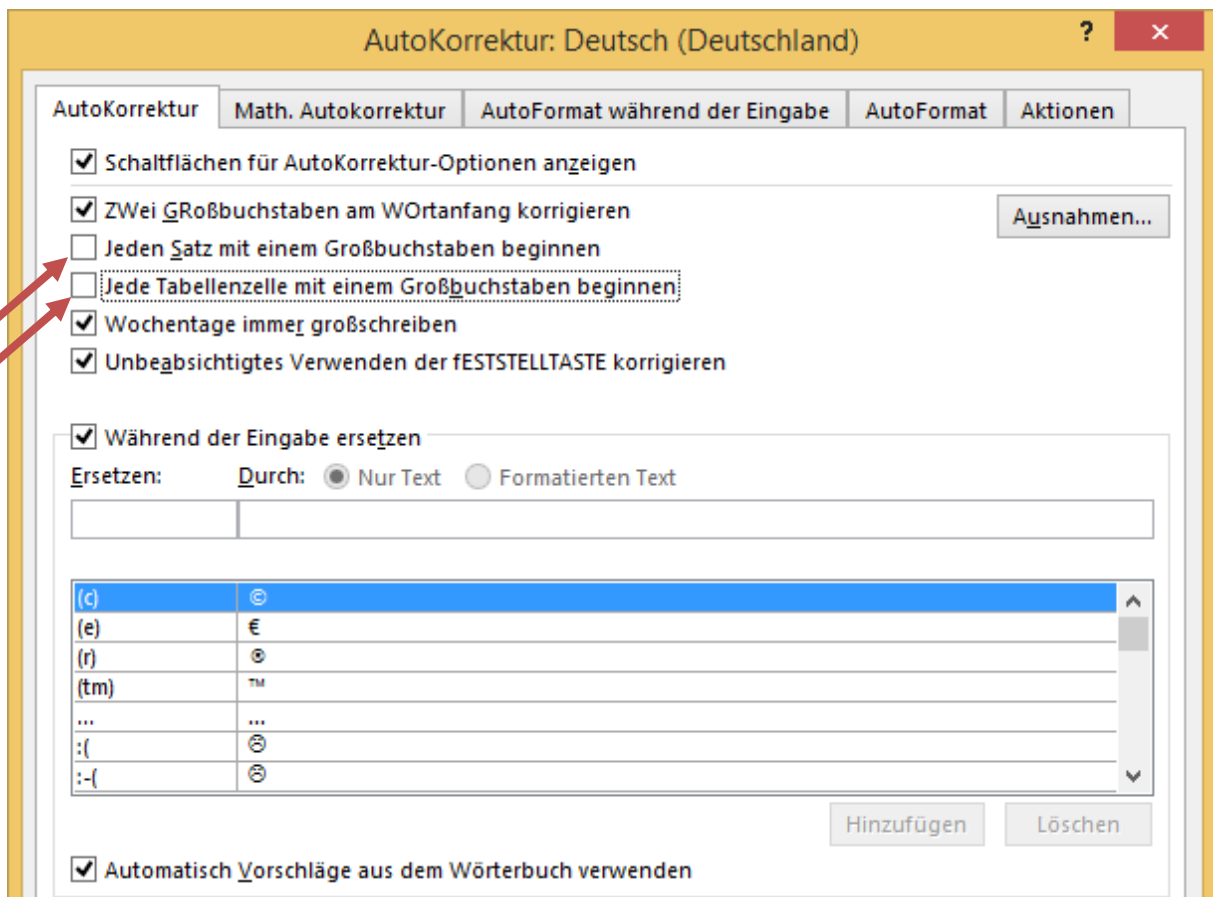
AutoKorrektur: Deutsch (Deutschland)

?

×

AutoKorrektur

Math. Autokorrektur

AutoFormat während der Eingabe

AutoFormat

Aktionen

Schaltflächen für AutoKorrektur-Optionen anzeigen

ZWei GRoßbuchstaben am WOrtanfang korrigieren

Ausnahmen...

Jeden Satz mit einem Großbuchstaben beginnen

Jede Tabellenzelle mit einem Großbuchstaben beginnen

Wochentage immer großschreiben

Unbeabsichtigtes Verwenden der fESTSTELLTASTE korrigieren

Während der Eingabe ersetzen

Ersetzen:

Durch:

Nur Text

Formatierten Text

| | |
|---|---|
| (c) | © |
| (e) | € |
| (r) | ® |
| (tm) | ™ |
| ... | … |
| :( | ☹ |
| :-( | ☹ |

Hinzufügen

Löschen

Automatisch Vorschläge aus dem Wörterbuch verwenden